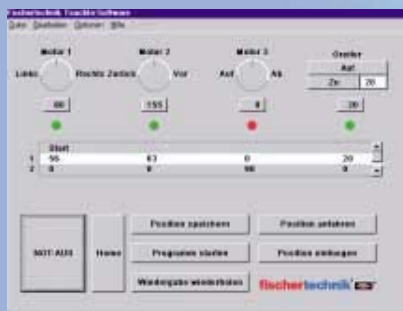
fischertechnik Teachin Software

Datei Bearbeiten Optionen Hilfe

Motor 1

Links Rechts

66

Motor 2

Zurück Vor

155

Motor 3

Auf Ab

0

Greifer

Auf

Zu 20

20

Start

1 66 63 0 20

2 0 0 90 0

NOT-AUS

Home

Position speichern

Programm starten

Wiedergabe wiederholen

Position anfahren

Position einfuegen

fischertechnik